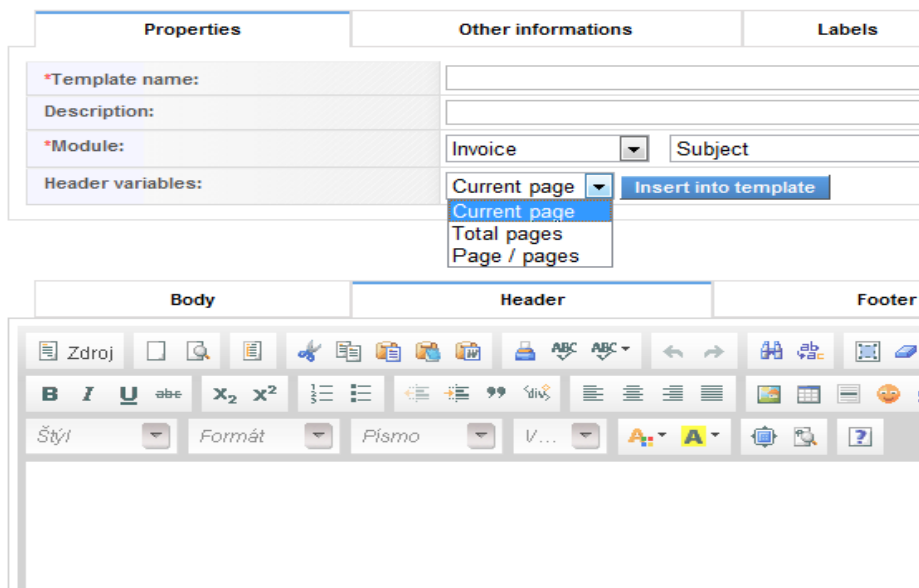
Properties | Other informations | Labels

*Template name:

Description:

*Module: Invoice | Subject

Header variables: Current page | Insert into template

Current page
Total pages
Page / pages

Body | Header | Footer

Zdroj

B I U abc $x_2$ $x^2$

Štýl | Formát | Písmo | V...